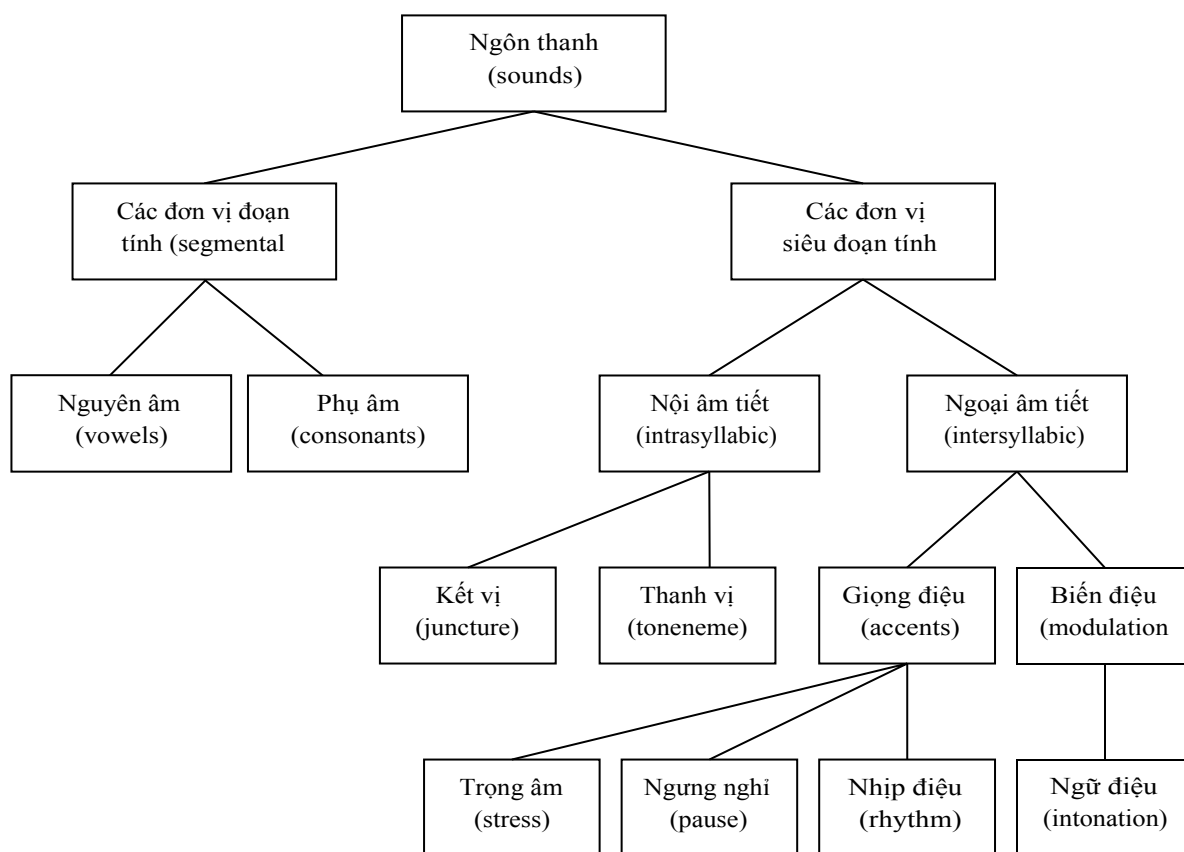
Ngôn thanh
(sounds)

Các đơn vị đoạn
tính (segmental

Các đơn vị
siêu đoạn tính

Nguyên âm
(vowels)

Phụ âm
(consonants)

Nội âm tiết
(intrasyllabic)

Ngoại âm tiết
(intersyllabic)

Kết vị
(juncture)

Thanh vị
(toneneme)

Giọng điệu
(accents)

Biến điệu
(modulation

Trọng âm
(stress)

Ngưng nghỉ
(pause)

Nhip điệu
(rhythm)

Ngữ điệu
(intonation)